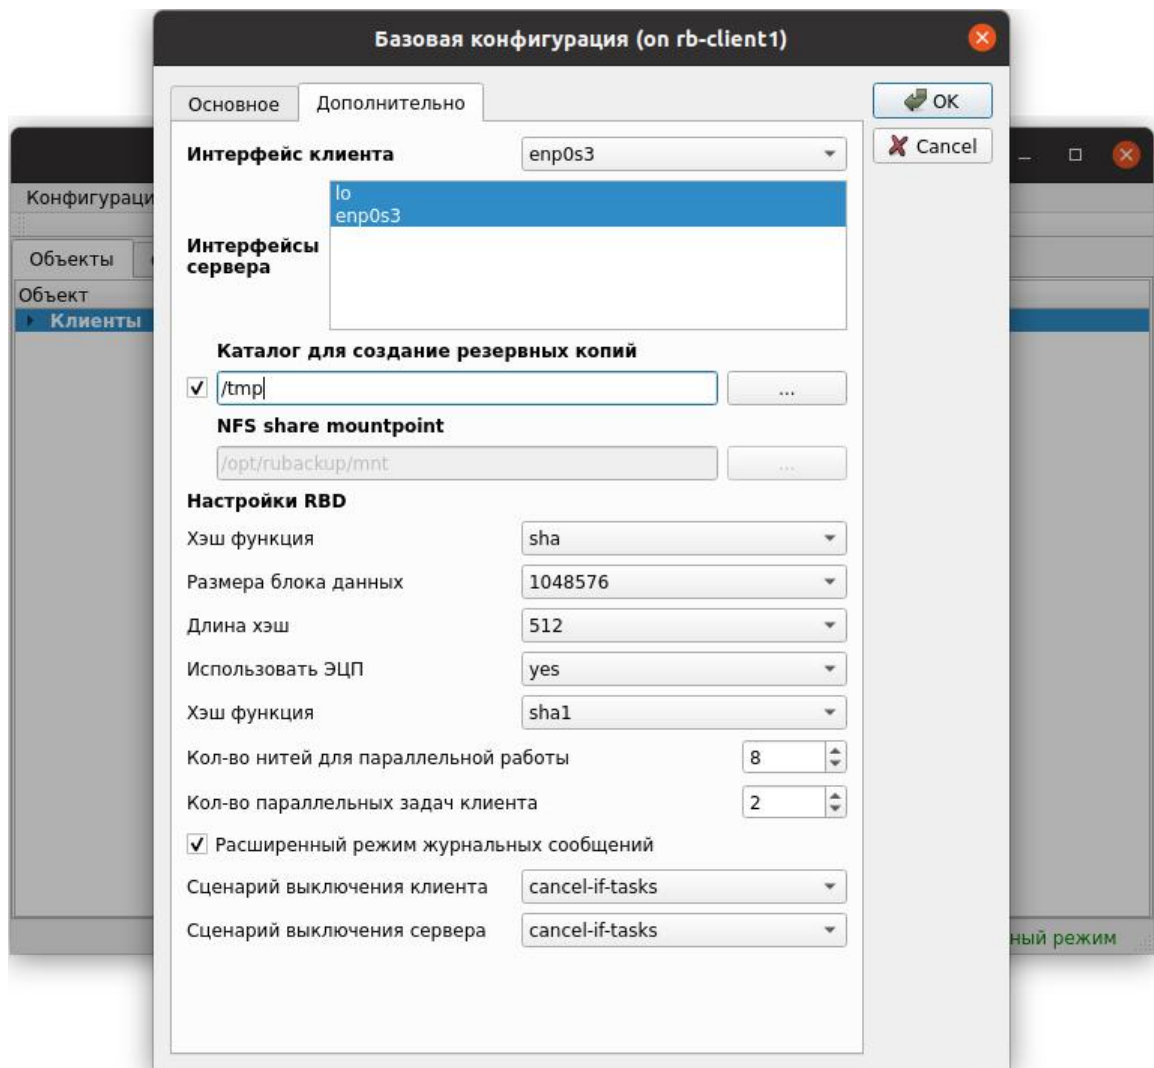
Базовая конфигурация (on rb-client1)

Основное | Дополнительно

OK
Cancel

Конфигураци
Объекты
Объект
Клиенты

Интерфейс клиента: enp0s3

Интерфейсы сервера: lo, enp0s3

Каталог для создание резервных копий
✓ /tmp ...

NFS share mountpoint
/opt/rubackup/mnt ...

Настройки RBD

| | |
|---|---|
| Хэш функция | sha |
| Размера блока данных | 1048576 |
| Длина хэш | 512 |
| Использовать ЭЦП | yes |
| Хэш функция | sha1 |
| Кол-во нитей для параллельной работы | 8 |
| Кол-во параллельных задач клиента | 2 |

✓ Расширенный режим журнальных сообщений

| | |
|---|---|
| Сценарий выключения клиента | cancel-if-tasks |
| Сценарий выключения сервера | cancel-if-tasks |

ный режим